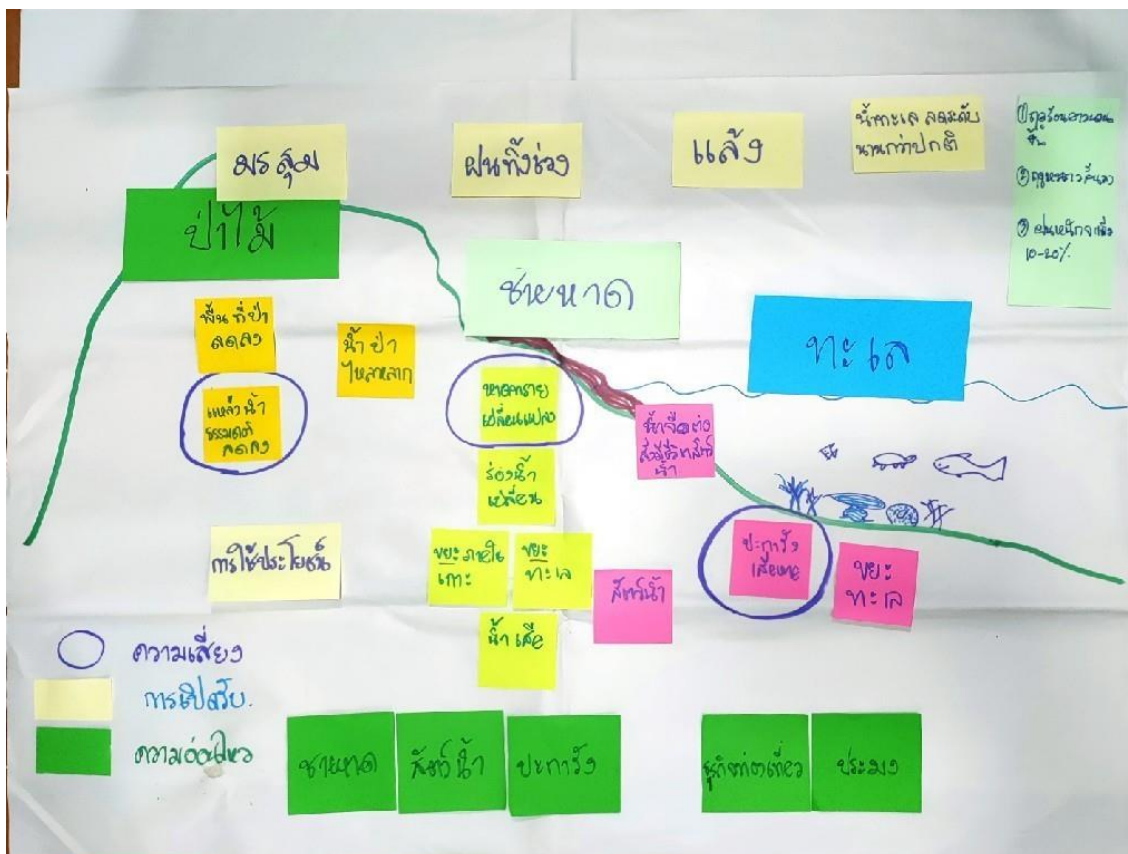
มรสุม

ฝนทิ้งช่วง

แล้ง

น้ำทะเล ลดระดับ นานกว่าปกติ

① ฤดูร้อนยาวนานขึ้น
② ฤดูหนาวสั้นลง
③ ฝนหนักกว่าเดิม 10-20%

ป่าไม้

ชายหาด

ทะเล

พื้นที่ป่า ลดลง

น้ำป่า ไหลหลาก

แหล่งน้ำ ธรรมชาติ ลดลง

หาดทราย เปลี่ยนแปลง

ร่องน้ำ เปลี่ยน

สิ่งมีชีวิตต่อ สิ่งมีชีวิตสัตว์น้ำ

การใช้ประโยชน์

ขยะภายใน เกาะ

ขยะ ทะเล

สัตว์น้ำ

ปะการัง เสื่อมโทรม

ขยะ ทะเล

น้ำเสีย

ความเสี่ยง

การสัมผัส

ความอ่อนไหว

ชายหาด

สัตว์น้ำ

ปะการัง

ธุรกิจท่องเที่ยว

ประมง